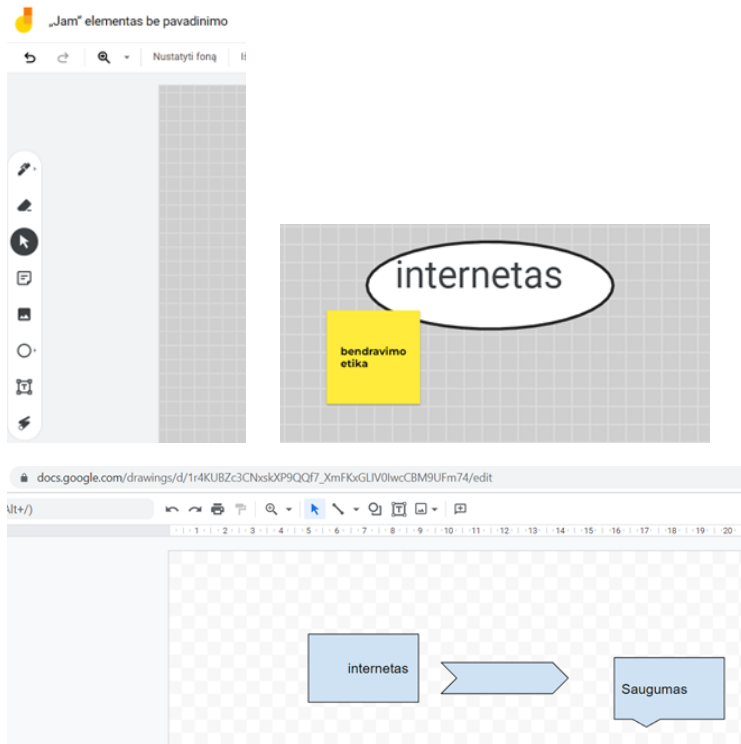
„Jam“ elementas be pavadinimo

Nustatyti foną

internetas

bendravimo etika

docs.google.com/drawings/d/1r4KUBZc3CNxskXP9QQf7_XmFKxGLIV0lwcCBM9UFm74/edit

Alt+/)

1 2 3 4 5 6 7 8 9 10 11 12 13 14 15 16 17 18 19 20

internetas

Saugumas